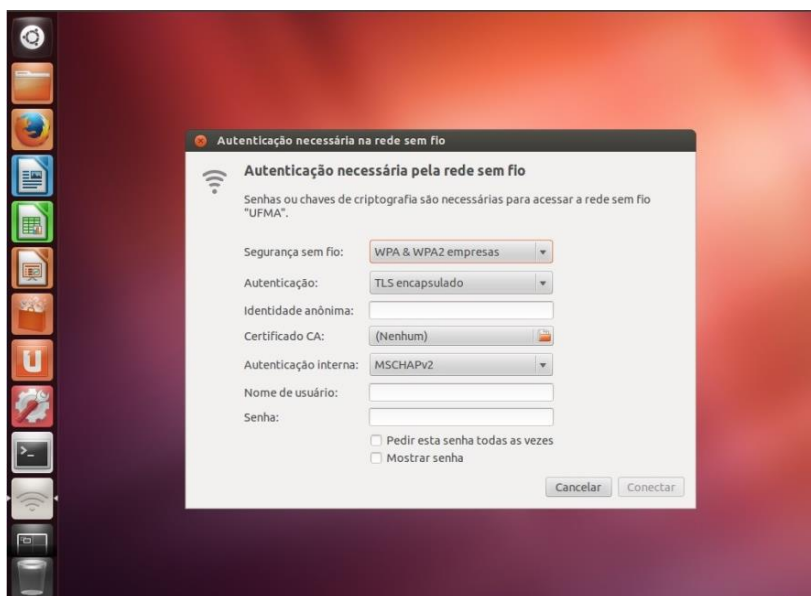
Autenticação necessária na rede sem fio

Autenticação necessária pela rede sem fio

Senhas ou chaves de criptografia são necessárias para acessar a rede sem fio "UFMA".

Segurança sem fio: WPA & WPA2 empresas

Autenticação: TLS encapsulado

Identidade anônima:

Certificado CA: (Nenhum)

Autenticação interna: MSCHAPv2

Nome de usuário:

Senha:

Pedir esta senha todas as vezes

Mostrar senha

Cancelar Conectar